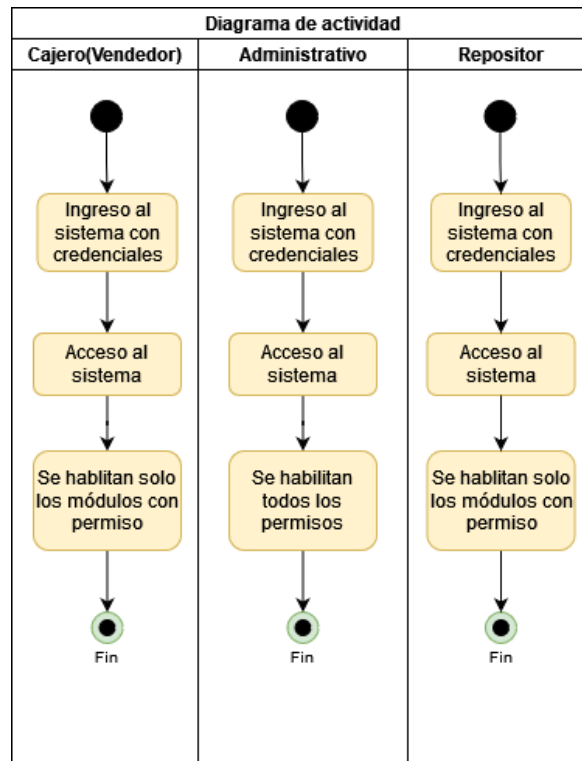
Diagrama de actividad

Cajero(Vendedor)

Ingreso al sistema con credenciales

Acceso al sistema

Se hablitan solo los módulos con permiso

Fin

Administrativo

Ingreso al sistema con credenciales

Acceso al sistema

Se habilitan todos los permisos

Fin

Repositor

Ingreso al sistema con credenciales

Acceso al sistema

Se hablitan solo los módulos con permiso

Fin